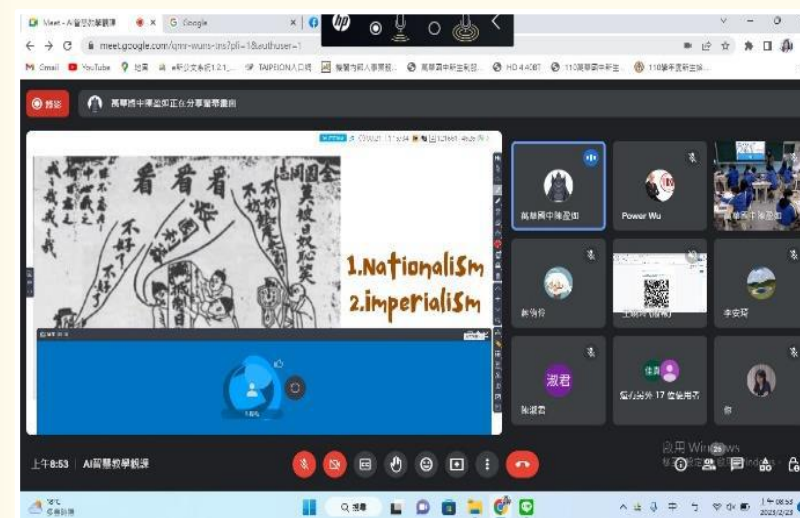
Meet - AI智慧教學觀課
Google
meet.google.com
Gmail YouTube
萬華國中陳盈仰正在分享螢幕畫面
看 看 看
1.Nationalism
2.imperialism
萬華國中陳盈仰
Power Wu
李安琪
淑君
陳淑君
上午8:53 | AI智慧教學觀課
啟用 Windows